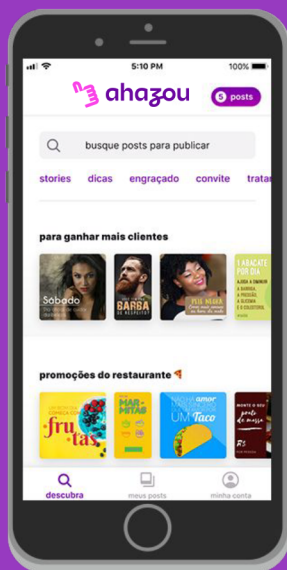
5:10 PM
100%
ahazou
5 posts
busque posts para publicar
stories
dicas
engraçado
convite
tratar
para ganhar mais clientes
Sábado
BARBA
1 ABACATE POR DIA
promoções do restaurante
fru-tas
MAR-MITAS
UM Taco
descubra
meus posts
minha conta